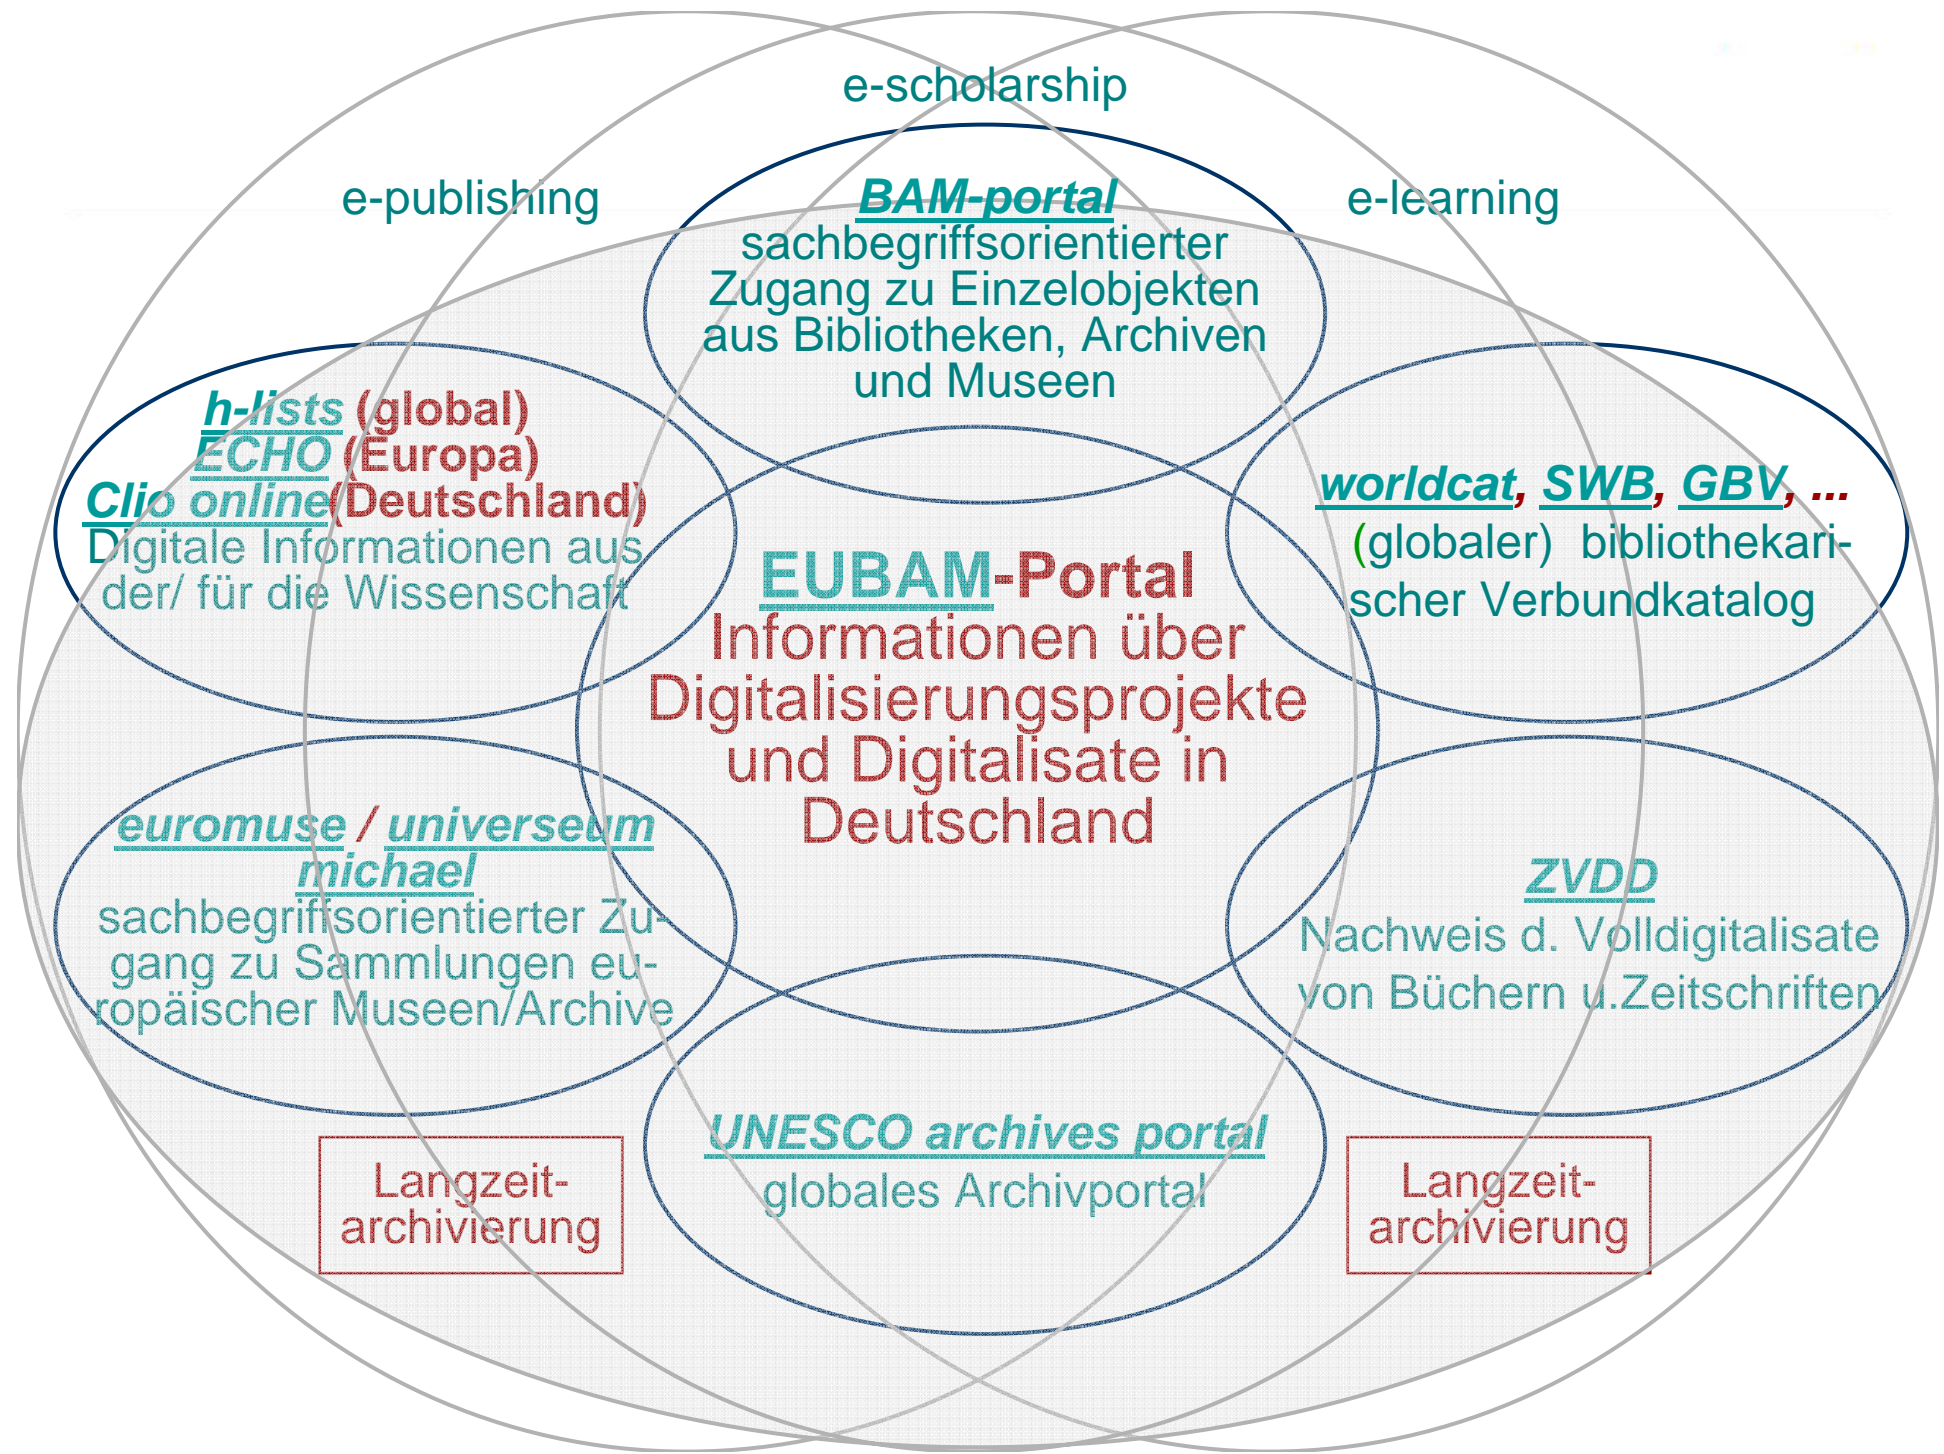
e-scholarship

e-publishing

e-learning

BAM-portal
sachbegriffsorientierter Zugang zu Einzelobjekten aus Bibliotheken, Archiven und Museen

h-lists (global)
ECHO (Europa)
Clio online(Deutschland)
Digitale Informationen aus der/ für die Wissenschaft

worldcat, SWB, GBV, ...
(globaler) bibliothekarischer Verbundkatalog

EUBAM-Portal
Informationen über Digitalisierungsprojekte und Digitalisate in Deutschland

euromuse / universeum
michael
sachbegriffsorientierter Zugang zu Sammlungen europäischer Museen/Archive

ZVDD
Nachweis d. Volldigitalisate von Büchern u.Zeitschriften

UNESCO archives portal
globales Archivportal

Langzeitarchivierung

Langzeitarchivierung